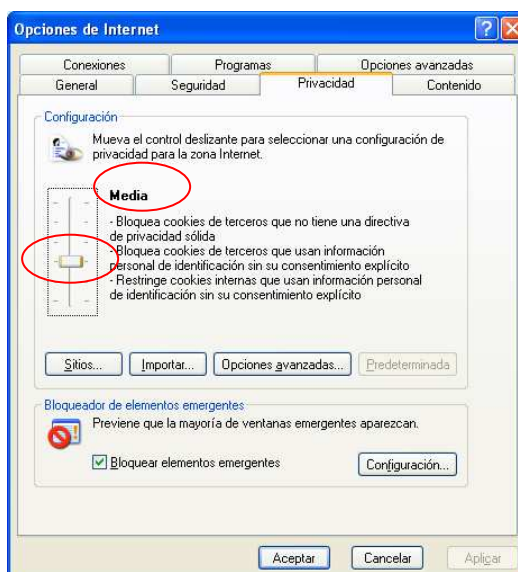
Opciones de Internet

Conexiones
Programas
Opciones avanzadas
General
Seguridad
Privacidad
Contenido

Configuración

Mueva el control deslizante para seleccionar una configuración de privacidad para la zona Internet.

Media

- Bloquea cookies de terceros que no tiene una directiva de privacidad sólida
- Bloquea cookies de terceros que usan información personal de identificación sin su consentimiento explícito
- Restringe cookies internas que usan información personal de identificación sin su consentimiento explícito

Sitios...
Importar...
Opciones avanzadas...
Predeterminada

Bloqueador de elementos emergentes

Previene que la mayoría de ventanas emergentes aparezcan.

Bloquear elementos emergentes

Configuración...

Aceptar
Cancelar
Aplicar